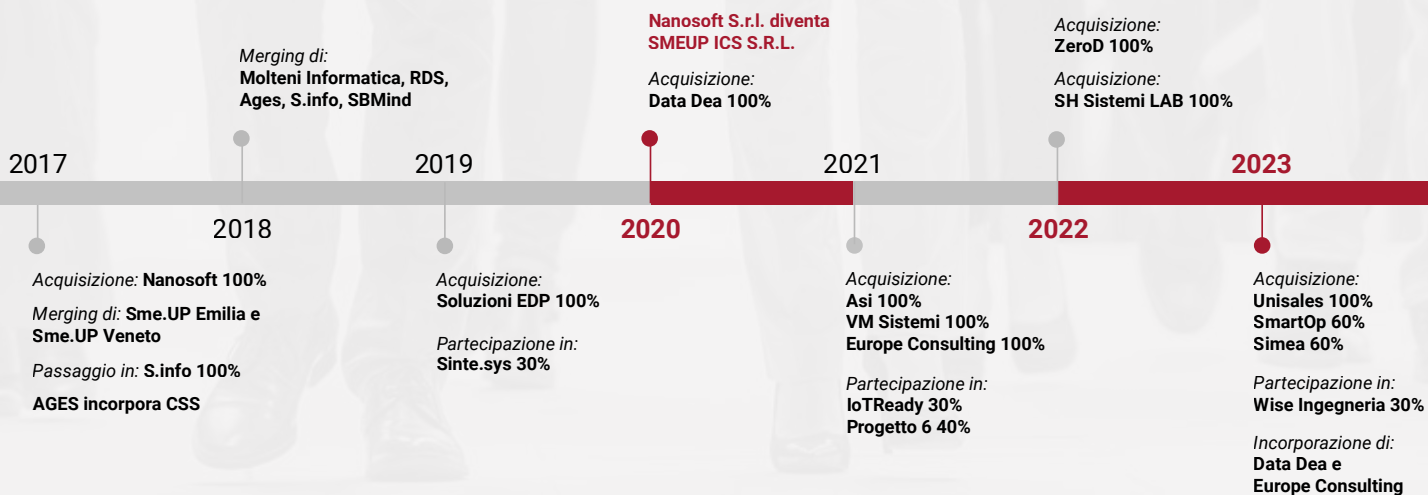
Merging di:
Molteni Informatica, RDS, Ages, S.info, SBMind

Nanosoft S.r.l. diventa SMEUP ICS S.R.L.

Acquisizione:
Data Dea 100%

Acquisizione:
ZeroD 100%

Acquisizione:
SH Sistemi LAB 100%

2017

2018

2019

2020

2021

2022

2023

Acquisizione: Nanosoft 100%

Merging di: Sme.UP Emilia e Sme.UP Veneto

Passaggio in: S.info 100%

AGES incorpora CSS

Acquisizione:
Soluzioni EDP 100%

Partecipazione in:
Sinte.sys 30%

Acquisizione:
Asi 100%
VM Sistemi 100%
Europe Consulting 100%

Partecipazione in:
IoTReady 30%
Progetto 6 40%

Acquisizione:
Unisales 100%
SmartOp 60%
Simea 60%

Partecipazione in:
Wise Ingegneria 30%

Incorporazione di:
Data Dea e
Europe Consulting